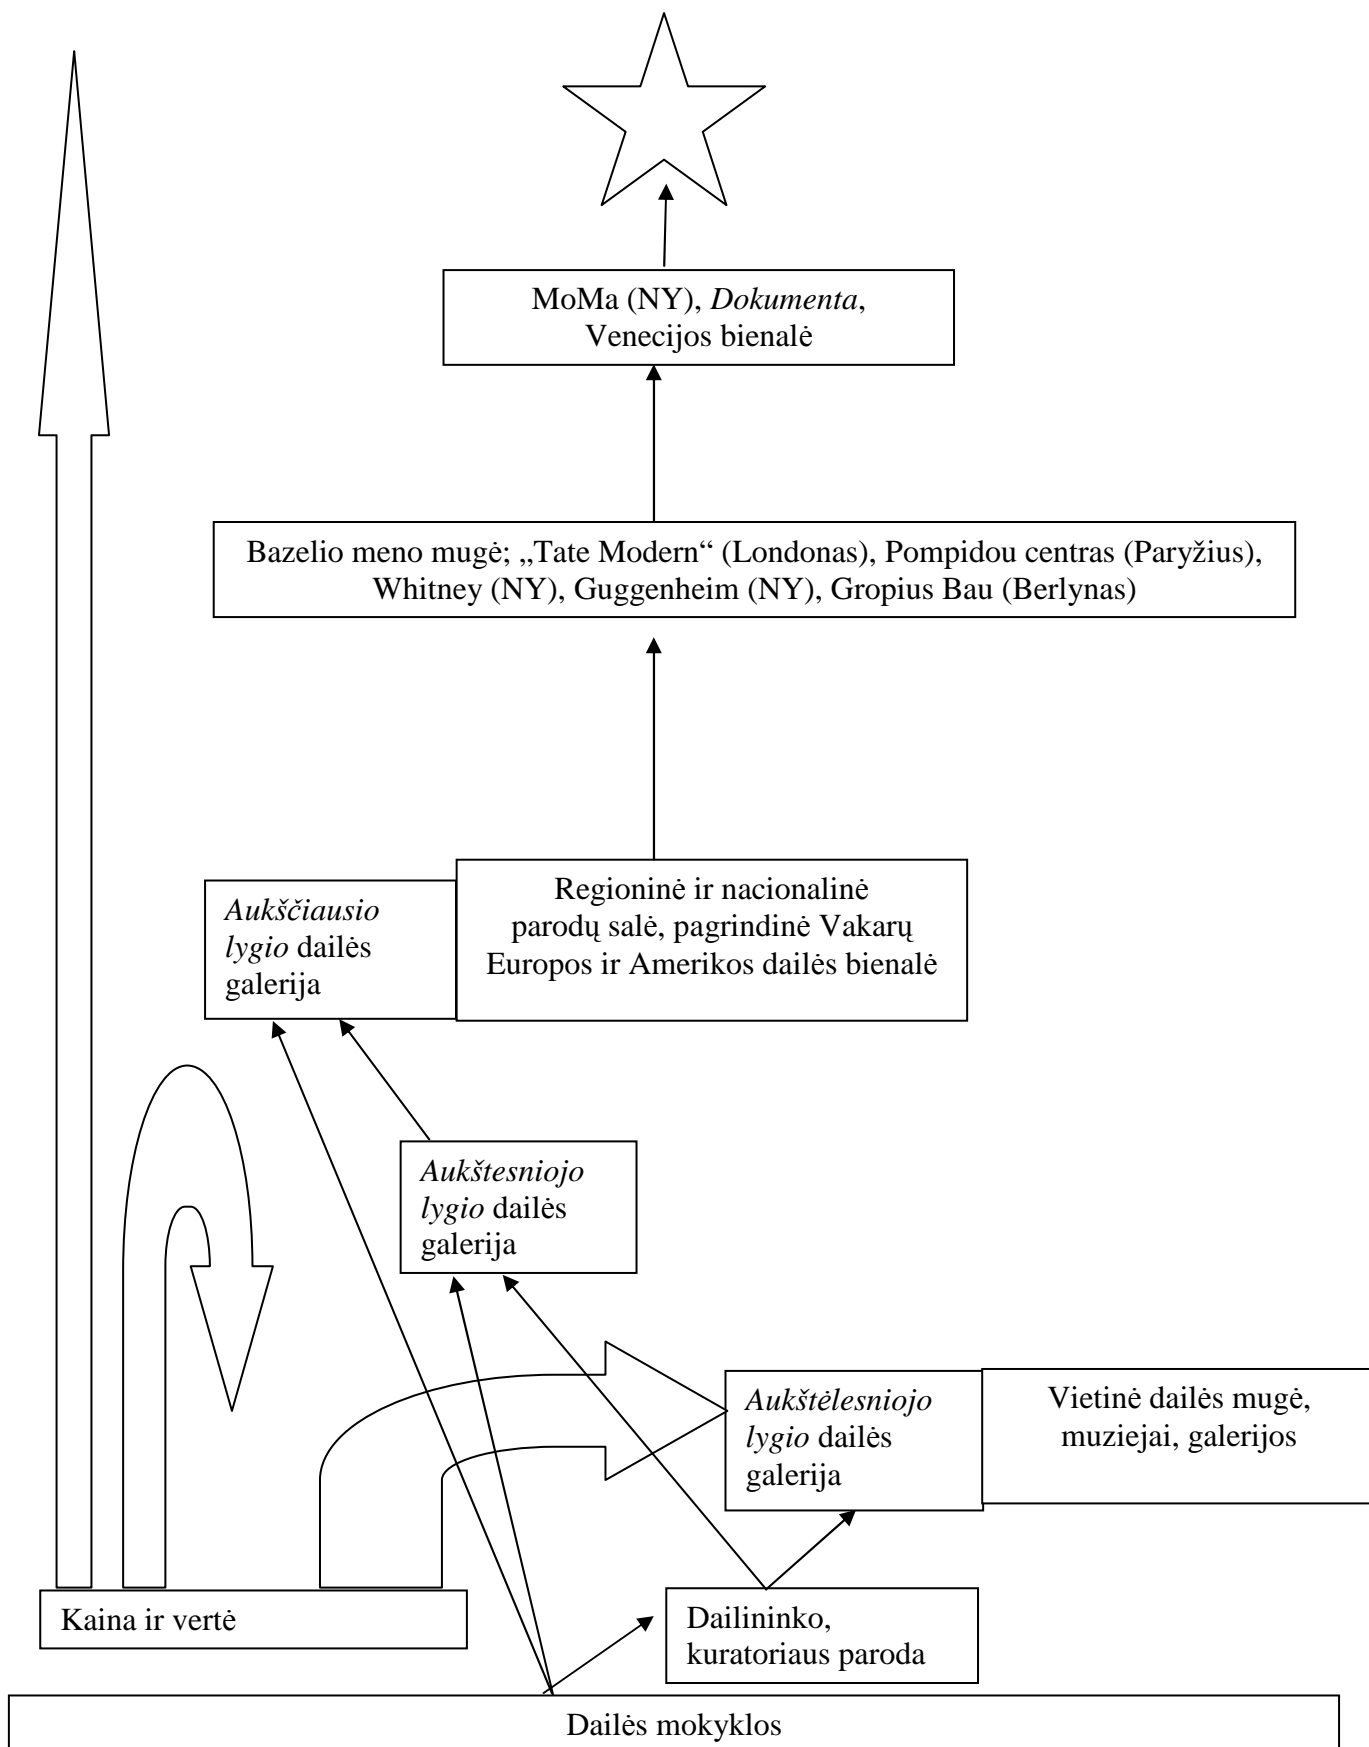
MoMa (NY), *Dokumenta*, Venecijos bienalė

Bazelio meno mugė; „Tate Modern" (Londonas), Pompidou centras (Paryžius), Whitney (NY), Guggenheim (NY), Gropius Bau (Berlynas)

*Aukščiausio lygio* dailės galerija

Regioninė ir nacionalinė parodų salė, pagrindinė Vakarų Europos ir Amerikos dailės bienalė

*Aukštesniojo lygio* dailės galerija

*Aukštėlesniojo lygio* dailės galerija

Vietinė dailės mugė, muziejai, galerijos

Kaina ir vertė

Dailininko, kuratoriaus paroda

Dailės mokyklos